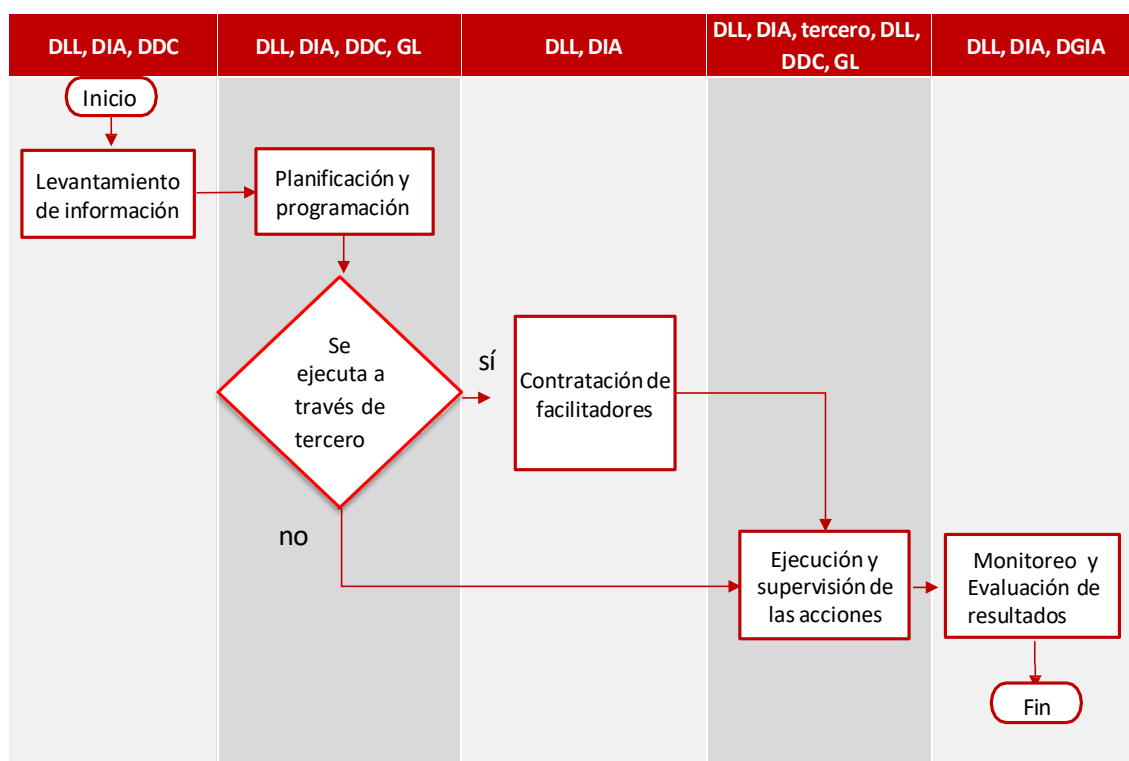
DLL, DIA, DDC

DLL, DIA, DDC, GL

DLL, DIA

DLL, DIA, tercero, DLL, DDC, GL

DLL, DIA, DGIA

Inicio

Levantamiento de información

Planificación y programación

Se ejecuta a través de tercero

sí

Contratación de facilitadores

no

Ejecución y supervisión de las acciones

Monitoreo y Evaluación de resultados

Fin